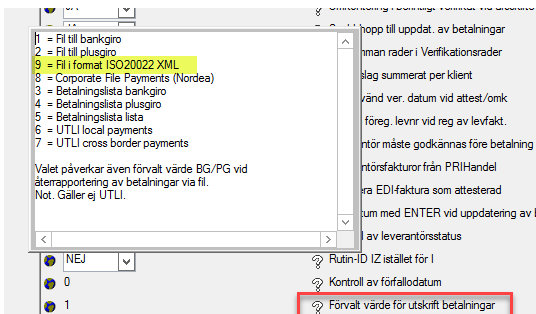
1 = Fil till bankgiro
2 = Fil till plusgiro
9 = Fil i format ISO20022 XML
8 = Corporate File Payments (Nordea)
3 = Betalningslista bankgiro
4 = Betalningslista plusgiro
5 = Betalningslista lista
6 = UTLI local payments
7 = UTLI cross border payments

Valet påverkar även förvalt värde BG/PG vid återrapportering av betalningar via fil. Not. Gäller ej UTLI.

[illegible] i Bokföring verifikat vid utskrift
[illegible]hopp till uppdat. av betalningar
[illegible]mman rader i Verifikationsrader
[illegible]slag summerat per klient
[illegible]vänd ver. datum vid attest/omk
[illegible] föreg. levnr vid reg av levfakt.
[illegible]ntör måste godkännas före betalning
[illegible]ntörsfakturor från PRIHandel
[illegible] EDI-faktura som attesterad
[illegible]tum med ENTER vid uppdatering av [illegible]
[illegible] av leverantörsstatus
NEJ
Rutin-ID IZ istället för I
0
Kontroll av förfallodatum
1
Förvalt värde för utskrift betalningar